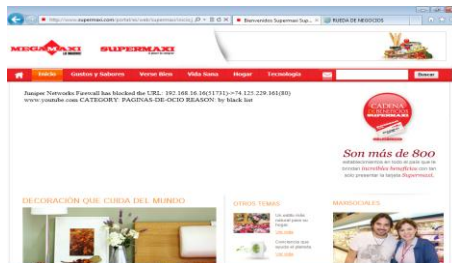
http://www.supermaxi.com/portal/esi/web/supermaxi/inicio ρ - ⊠ C ✕ | Bienvenidos Supermaxi Sup... ✕ | RUEDA DE NEGOCIOS

MEGAMAXI SUPERMAXI

Inicio | Gustos y Sabores | Verse Bien | Vida Sana | Hogar | Tecnología | Buscar

Juniper Networks Firewall has blocked the URL: 192.168.16.26(51731)->74.125.229.161(80) www.youtube.com CATEGORY: PAGINAS-DE-OCIO REASON: by black list

CADENA DE FAVORITA SUPERMAXI

Son más de 800

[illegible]

DECORACIÓN QUE CUIDA DEL MUNDO

OTROS TEMAS

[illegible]

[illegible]

MANIZORILES

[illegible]